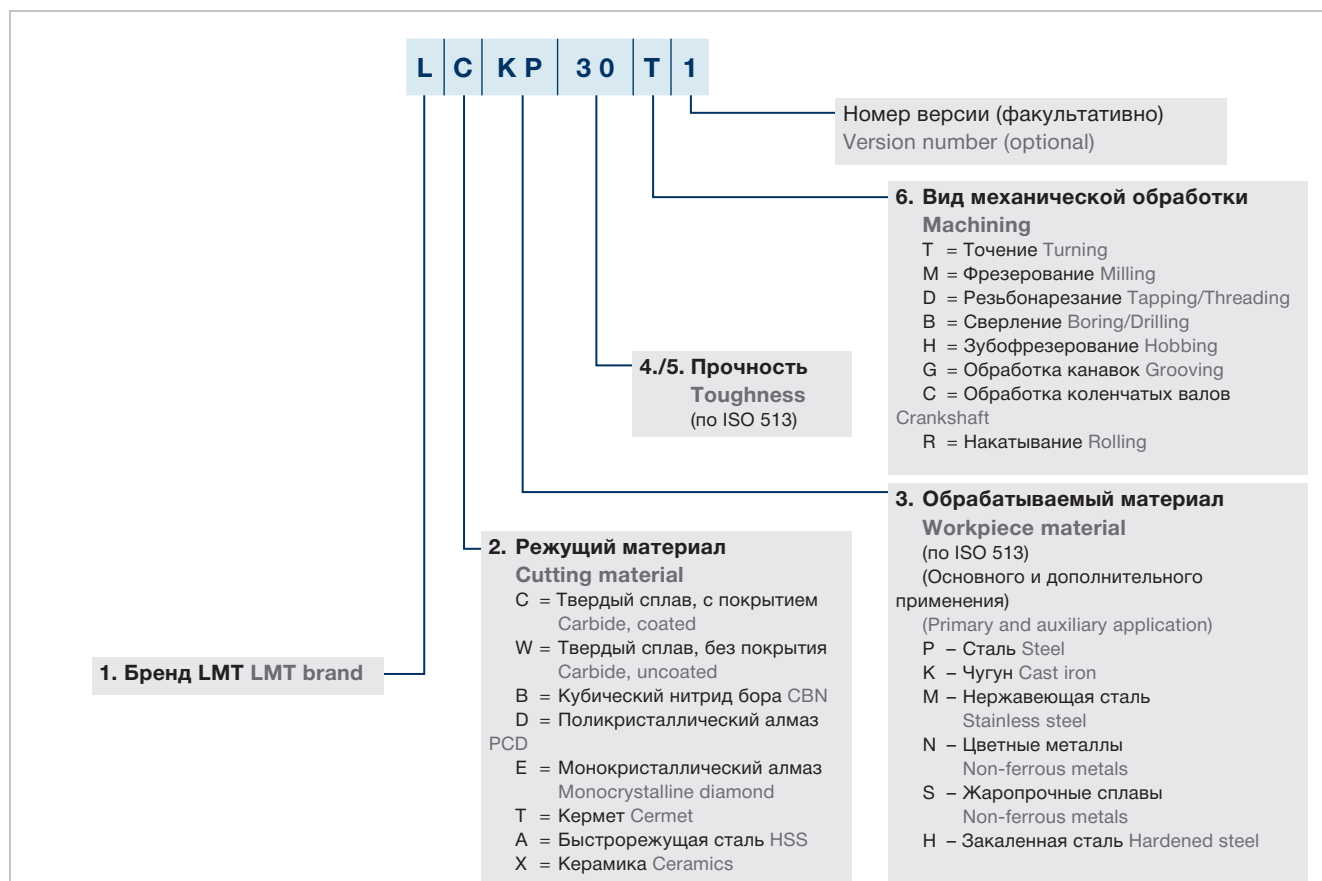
L C KP 30 T 1

Номер версии (факультативно)
Version number (optional)

6. Вид механической обработки
Machining
T = Точение Turning
M = Фрезерование Milling
D = Резьбонарезание Tapping/Threading
B = Сверление Boring/Drilling
H = Зубофрезерование Hobbing
G = Обработка канавок Grooving
C = Обработка коленчатых валов Crankshaft
R = Накатывание Rolling

4./5. Прочность
Toughness
(по ISO 513)

3. Обрабатываемый материал
Workpiece material
(по ISO 513)
(Основного и дополнительного применения)
(Primary and auxiliary application)
P – Сталь Steel
K – Чугун Cast iron
M – Нержавеющая сталь Stainless steel
N – Цветные металлы Non-ferrous metals
S – Жаропрочные сплавы Non-ferrous metals
H – Закаленная сталь Hardened steel

2. Режущий материал
Cutting material
C = Твердый сплав, с покрытием Carbide, coated
W = Твердый сплав, без покрытия Carbide, uncoated
B = Кубический нитрид бора CBN
D = Поликристаллический алмаз PCD
E = Монокристаллический алмаз Monocrystalline diamond
T = Кермет Cermet
A = Быстрорежущая сталь HSS
X = Керамика Ceramics

1. Бренд LMT LMT brand